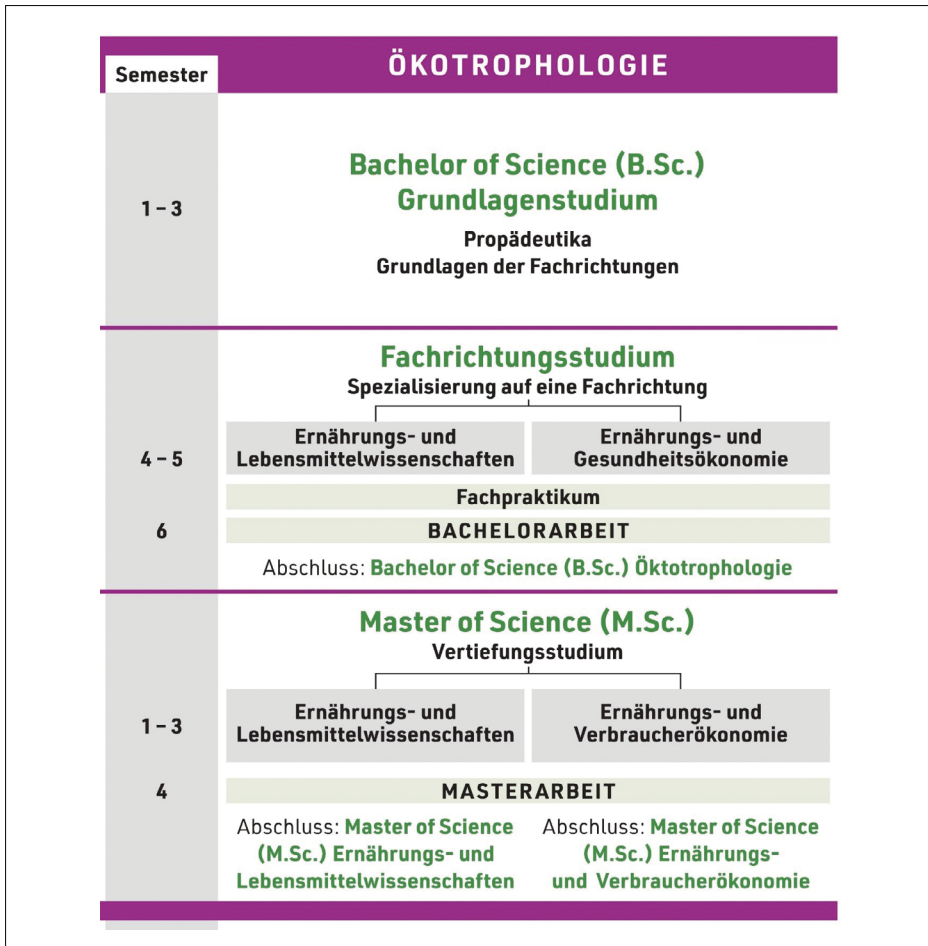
Semester

ÖKOTROPHOLOGIE

1 – 3

Bachelor of Science (B.Sc.)
Grundlagenstudium

Propädeutika
Grundlagen der Fachrichtungen

Fachrichtungsstudium
Spezialisierung auf eine Fachrichtung

4 – 5

Ernährungs- und Lebensmittelwissenschaften

Ernährungs- und Gesundheitsökonomie

Fachpraktikum

6

BACHELORARBEIT

Abschluss: Bachelor of Science (B.Sc.) Öktotrophologie

Master of Science (M.Sc.)
Vertiefungsstudium

1 – 3

Ernährungs- und Lebensmittelwissenschaften

Ernährungs- und Verbraucherökonomie

4

MASTERARBEIT

Abschluss: Master of Science (M.Sc.) Ernährungs- und Lebensmittelwissenschaften

Abschluss: Master of Science (M.Sc.) Ernährungs- und Verbraucherökonomie